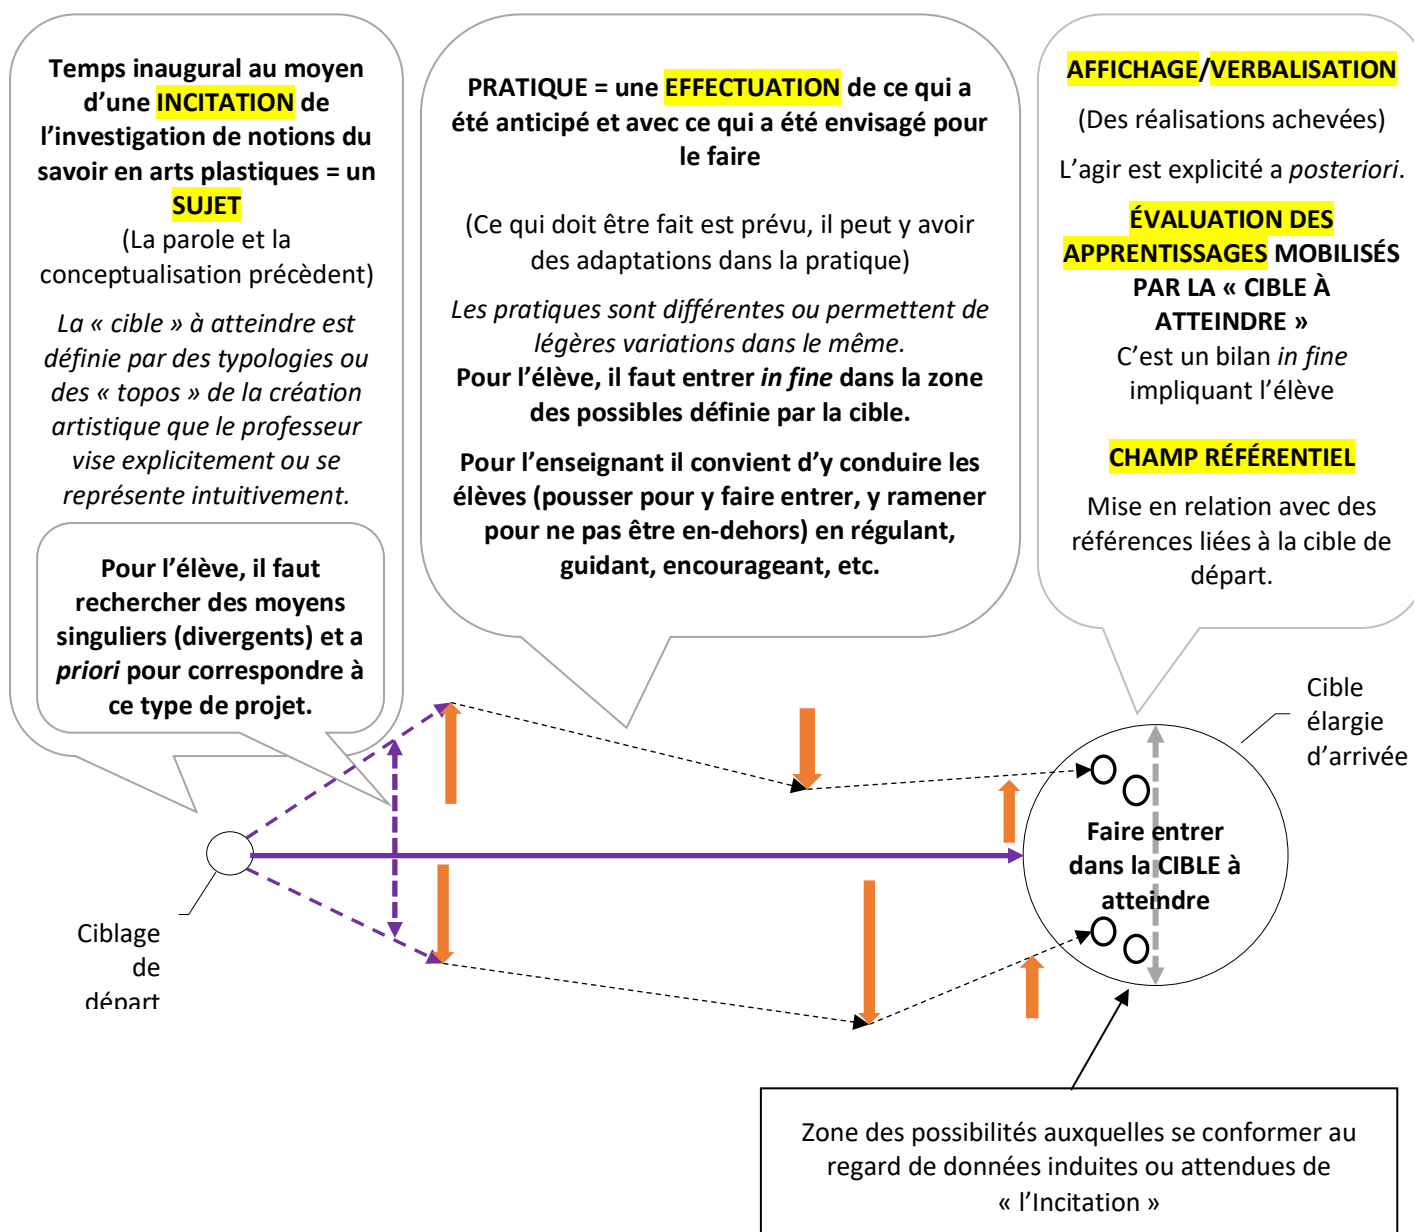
Temps inaugural au moyen d'une INCITATION de l'investigation de notions du savoir en arts plastiques = un SUJET
(La parole et la conceptualisation précèdent)

La « cible » à atteindre est définie par des typologies ou des « topos » de la création artistique que le professeur vise explicitement ou se représente intuitivement.

Pour l'élève, il faut rechercher des moyens singuliers (divergents) et a priori pour correspondre à ce type de projet.

PRATIQUE = une EFFECTUATION de ce qui a été anticipé et avec ce qui a été envisagé pour le faire

(Ce qui doit être fait est prévu, il peut y avoir des adaptations dans la pratique)

Les pratiques sont différentes ou permettent de légères variations dans le même.
Pour l'élève, il faut entrer in fine dans la zone des possibles définie par la cible.

Pour l'enseignant il convient d'y conduire les élèves (pousser pour y faire entrer, y ramener pour ne pas être en-dehors) en régulant, guidant, encourageant, etc.

AFFICHAGE/VERBALISATION

(Des réalisations achevées)

L'agir est explicité a posteriori.

ÉVALUATION DES APPRENTISSAGES MOBILISÉS PAR LA « CIBLE À ATTEINDRE »
C'est un bilan in fine impliquant l'élève

CHAMP RÉFÉRENTIEL

Mise en relation avec des références liées à la cible de départ.

Cible élargie d'arrivée

Faire entrer dans la CIBLE à atteindre

Ciblage de départ

Zone des possibilités auxquelles se conformer au regard de données induites ou attendues de « l'Incitation »